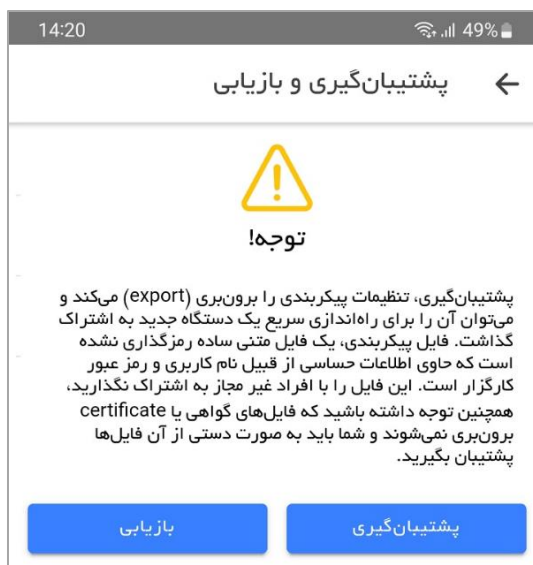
14:20
49%

پشتیبان‌گیری و بازیابی

توجه!

پشتیبان‌گیری، تنظیمات پیکربندی را برون‌بری (export) می‌کند و می‌توان آن را برای راه‌اندازی سریع یک دستگاه جدید به اشتراک گذاشت. فایل پیکربندی، یک فایل متنی ساده رمزگذاری نشده است که حاوی اطلاعات حساسی از قبیل نام کاربری و رمز عبور کارگزار است. این فایل را با افراد غیر مجاز به اشتراک نگذارید، همچنین توجه داشته باشید که فایل‌های گواهی یا certificate برون‌بری نمی‌شوند و شما باید به صورت دستی از آن فایل‌ها پشتیبان بگیرید.

پشتیبان‌گیری

بازیابی